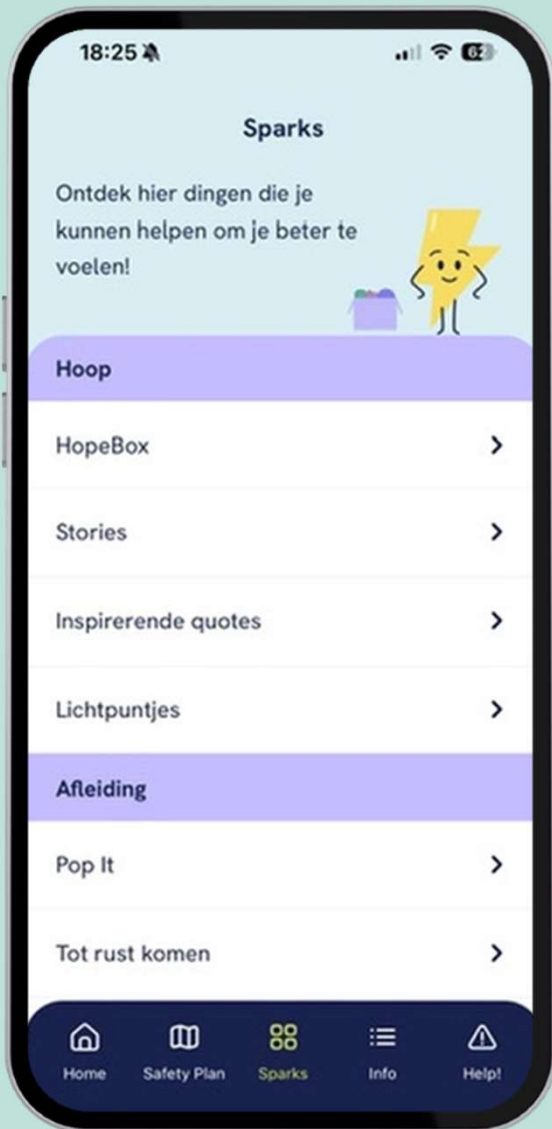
18:25

62

Sparks

Ontdek hier dingen die je kunnen helpen om je beter te voelen!

Hoop

HopeBox

Stories

Inspirerende quotes

Lichtpuntjes

Afleiding

Pop It

Tot rust komen

Home Safety Plan Sparks Info Help!